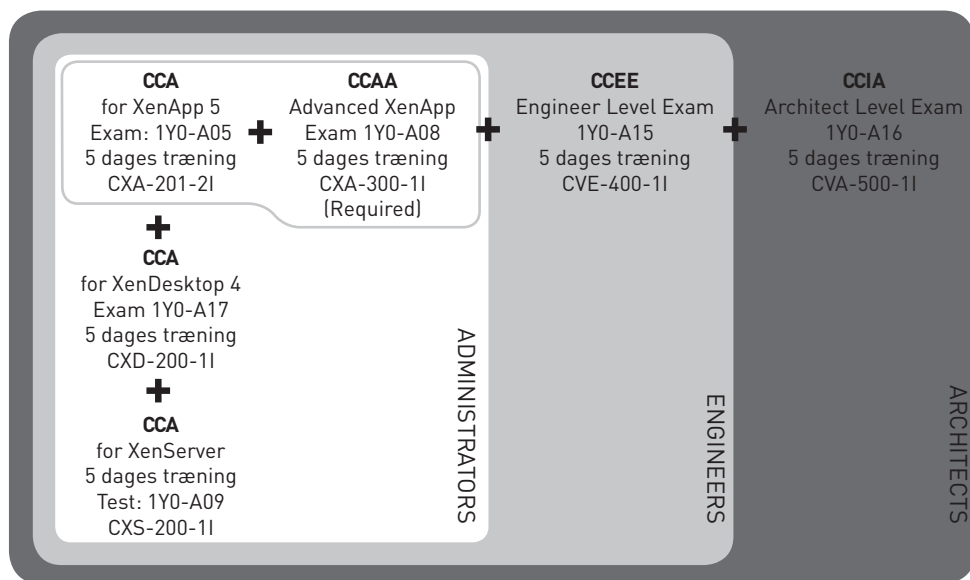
**CCA**
for XenApp 5
Exam: 1Y0-A05
5 dages træning
CXA-201-2I

+

**CCAA**
Advanced XenApp
Exam 1Y0-A08
5 dages træning
CXA-300-1I
(Required)

+

**CCEE**
Engineer Level Exam
1Y0-A15
5 dages træning
CVE-400-1I

+

**CCIA**
Architect Level Exam
1Y0-A16
5 dages træning
CVA-500-1I

+

**CCA**
for XenDesktop 4
Exam 1Y0-A17
5 dages træning
CXD-200-1I

+

**CCA**
for XenServer
5 dages træning
Test: 1Y0-A09
CXS-200-1I

ADMINISTRATORS

ENGINEERS

ARCHITECTS